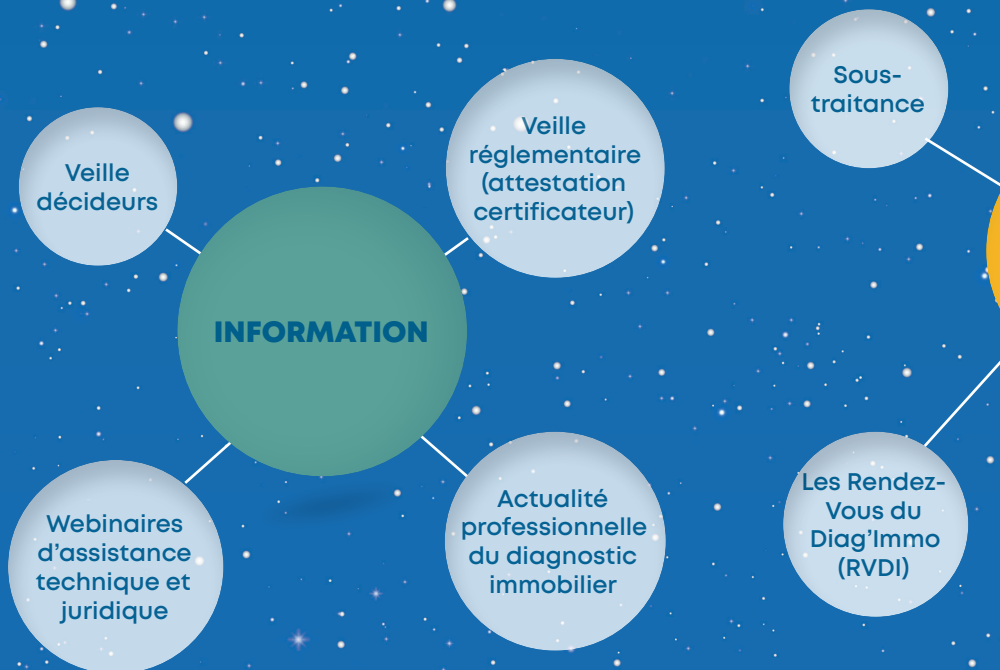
Veille décideurs

Veille réglementaire (attestation certificateur)

INFORMATION

Webinaires d’assistance technique et juridique

Actualité professionnelle du diagnostic immobilier

Sous-traitance

Les Rendez-Vous du Diag’Immo (RVDI)